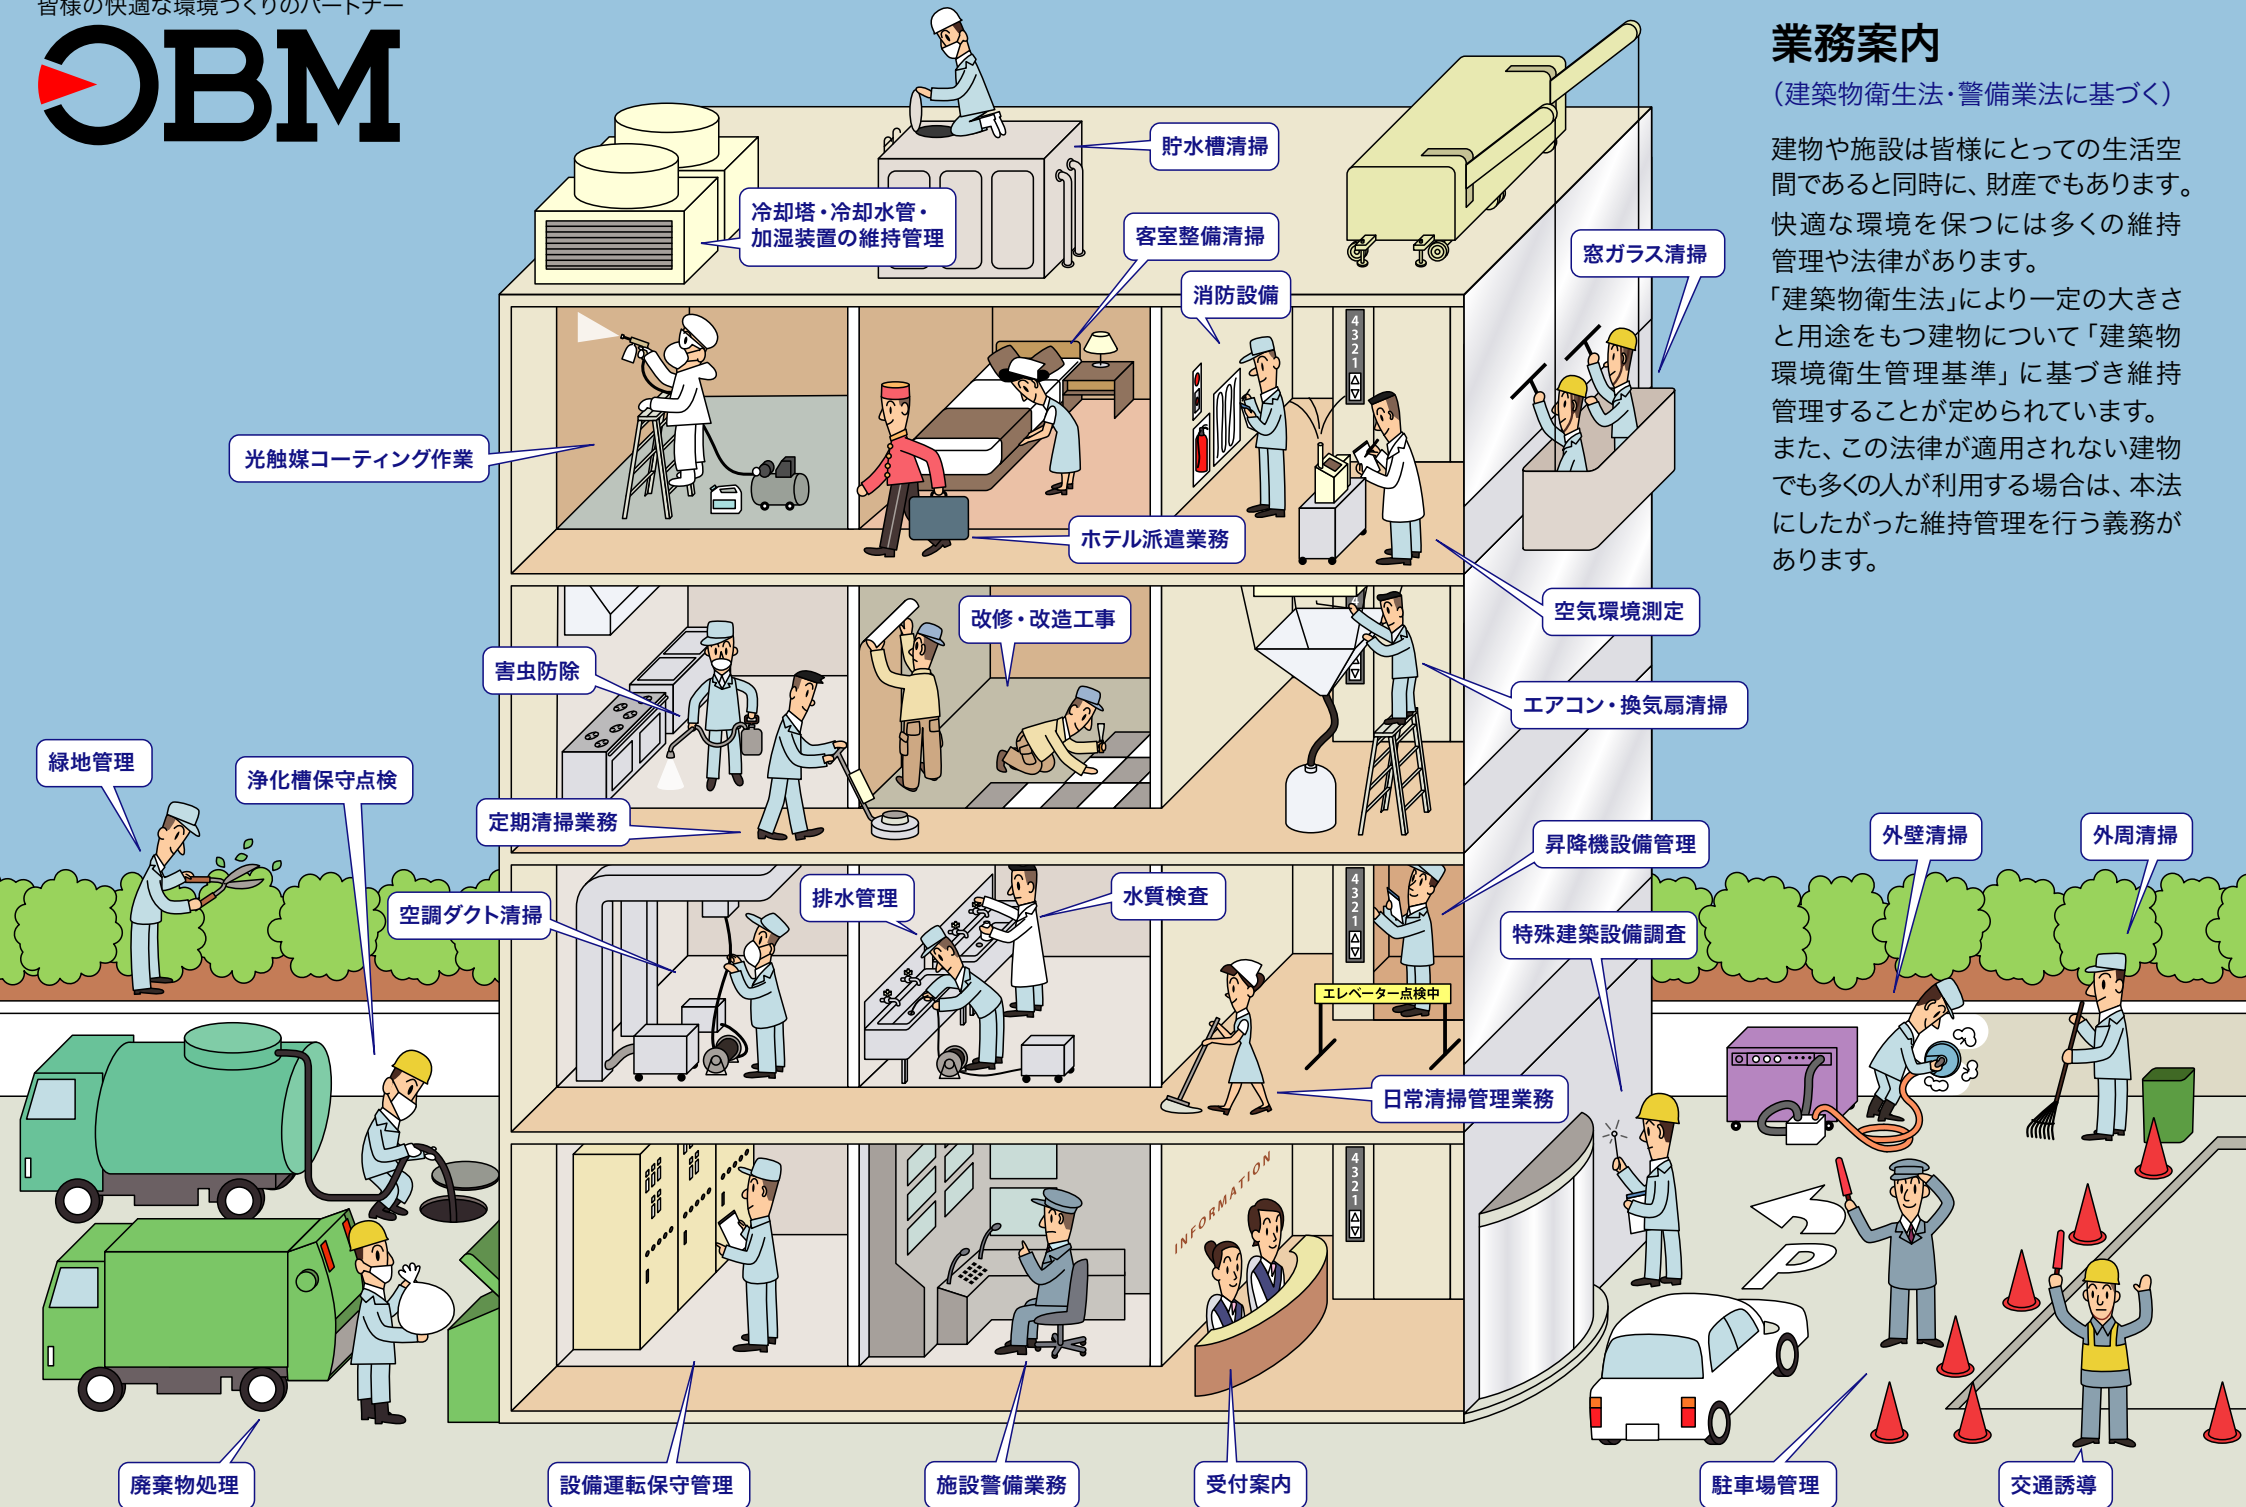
皆様の快適な環境づくりのパートナー

OBM

業務案内
（建築物衛生法･警備業法に基づく）

建物や施設は皆様にとっての生活空間であると同時に、財産でもあります。快適な環境を保つには多くの維持管理や法律があります。
「建築物衛生法」により一定の大きさと用途をもつ建物について「建築物環境衛生管理基準」に基づき維持管理することが定められています。
また、この法律が適用されない建物でも多くの人が利用する場合は、本法にしたがった維持管理を行う義務があります。

貯水槽清掃
冷却塔・冷却水管・加湿装置の維持管理
客室整備清掃
消防設備
窓ガラス清掃
光触媒コーティング作業
ホテル派遣業務
空気環境測定
改修・改造工事
害虫防除
エアコン・換気扇清掃
緑地管理
浄化槽保守点検
定期清掃業務
昇降機設備管理
外壁清掃
外周清掃
排水管理
水質検査
空調ダクト清掃
特殊建築設備調査
エレベーター点検中
日常清掃管理業務
INFORMATION
廃棄物処理
設備運転保守管理
施設警備業務
受付案内
駐車場管理
交通誘導